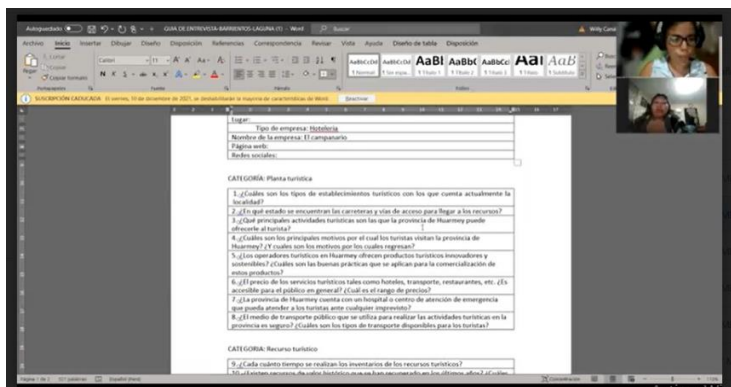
Autoguardado GUIA DE ENTREVISTA-BARRIENTOS-LAGUNA (1) - Word Buscar Willy Canal

Archivo Inicio Insertar Dibujar Diseño Disposición Referencias Correspondencia Revisar Vista Ayuda Diseño de tabla Disposición

Cortar Copiar Copiar formato Pegar Portapapeles Calibri 11 Fuente Párrafo AaBbCcDd AaBbCcDd AaBl AaBbC AaBbCcl AaI AaB 1 Normal 1 Sin espa... Título 1 Título 2 Título 3 Título Subtítulo Estilos

SUSCRIPCIÓN CADUCADA El viernes, 10 de diciembre de 2021, se deshabilitarán la mayoría de características de Word. Reactivar

| Lugar: |
|---|
| Tipo de empresa: Hotelería |
| Nombre de la empresa: El campanario |
| Página web: |
| Redes sociales: |

CATEGORÍA: Planta turística

| 1.-¿Cuáles son los tipos de establecimientos turísticos con los que cuenta actualmente la localidad? |
|---|
| 2.-¿En qué estado se encuentran las carreteras y vías de acceso para llegar a los recursos? |
| 3.-¿Qué principales actividades turísticas son las que la provincia de Huarmey puede ofrecerle al turista? |
| 4.-¿Cuáles son los principales motivos por el cual los turistas visitan la provincia de Huarmey? ¿Y cuáles son los motivos por los cuales regresan? |
| 5.-¿Los operadores turísticos en Huarmey ofrecen productos turísticos innovadores y sostenibles? ¿Cuáles son las buenas prácticas que se aplican para la comercialización de estos productos? |
| 6.-¿El precio de los servicios turísticos tales como hoteles, transporte, restaurantes, etc. ¿Es accesible para el público en general? ¿Cuál es el rango de precios? |
| 7.-¿La provincia de Huarmey cuenta con un hospital o centro de atención de emergencia que pueda atender a los turistas ante cualquier imprevisto? |
| 8.-¿El medio de transporte público que se utiliza para realizar las actividades turísticas en la provincia es seguro? ¿Cuáles son los tipos de transporte disponibles para los turistas? |

CATEGORÍA: Recurso turístico

| 9.-¿Cada cuánto tiempo se realizan los inventarios de los recursos turísticos? |
|---|
| 10.-¿Existen recursos de valor histórico que se han recuperado en los últimos años? ¿Cuáles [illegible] |

Página 1 de 3 551 palabras Español (Perú) Concentración